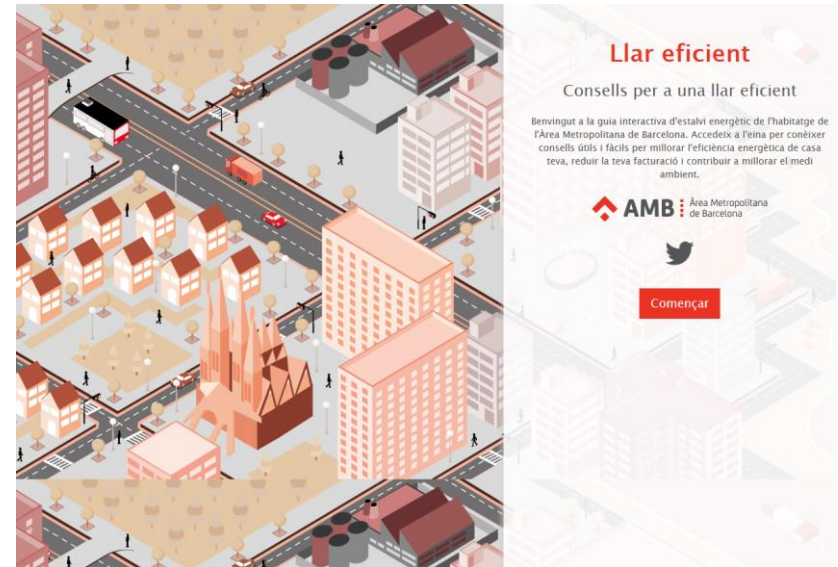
Llar eficient

Consells per a una llar eficient

Benvingut a la guia interactiva d'estalvi energètic de l'habitatge de l'Àrea Metropolitana de Barcelona. Accedeix a l'eina per conèixer consells útils i fàcils per millorar l'eficiència energètica de casa teva, reduir la teva facturació i contribuir a millorar el medi ambient.

AMB Àrea Metropolitana de Barcelona

Començar